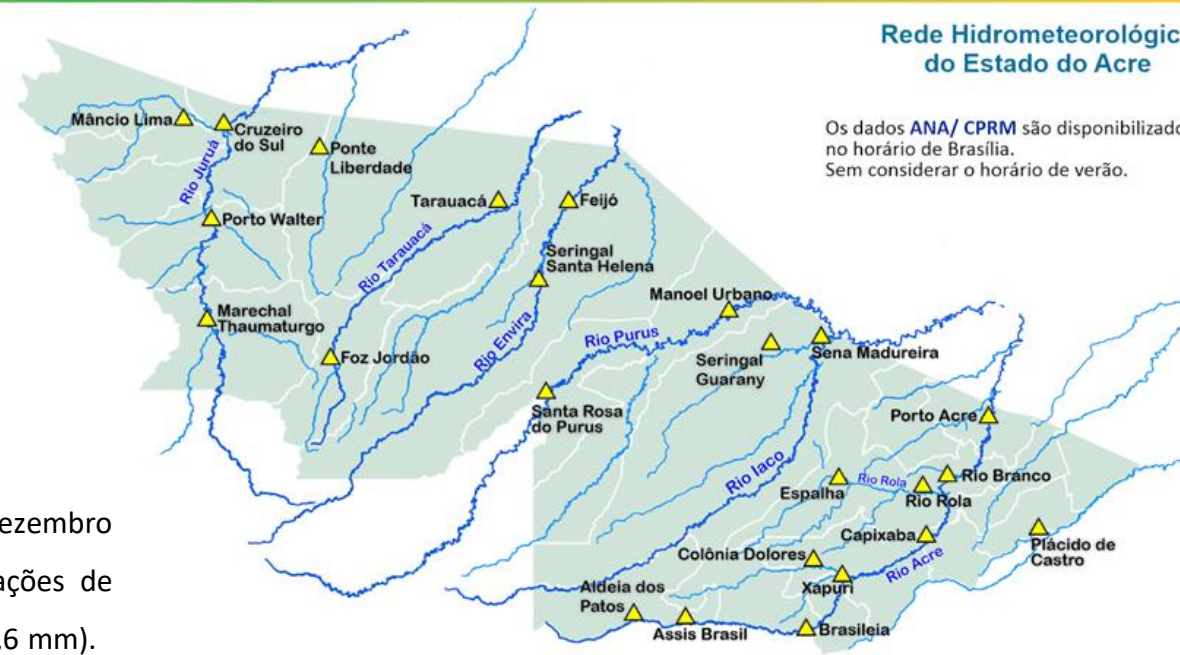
Rede Hidrometeorológic
do Estado do Acre

Os dados ANA/ CPRM são disponibilizado
no horário de Brasília.
Sem considerar o horário de verão.

Mâncio Lima
Cruzeiro do Sul
Ponte Liberdade
Rio Juruá
Porto Walter
Tarauacá
Feijó
Rio Tarauacá
Seringal Santa Helena
Marechal Thaumaturgo
Foz Jordão
Rio Envira
Manoel Urbano
Rio Purus
Seringal Guarany
Sena Madureira
Santa Rosa do Purus
Porto Acre
Rio Iaco
Espalha
Rio Rola
Rio Branco
Rio Rola
Capixaba
Plácido de Castro
Colônia Dolores
Xapuri
Rio Acre
Aldeia dos Patos
Assis Brasil
Brasileia

ezembro
ações de
6 mm).